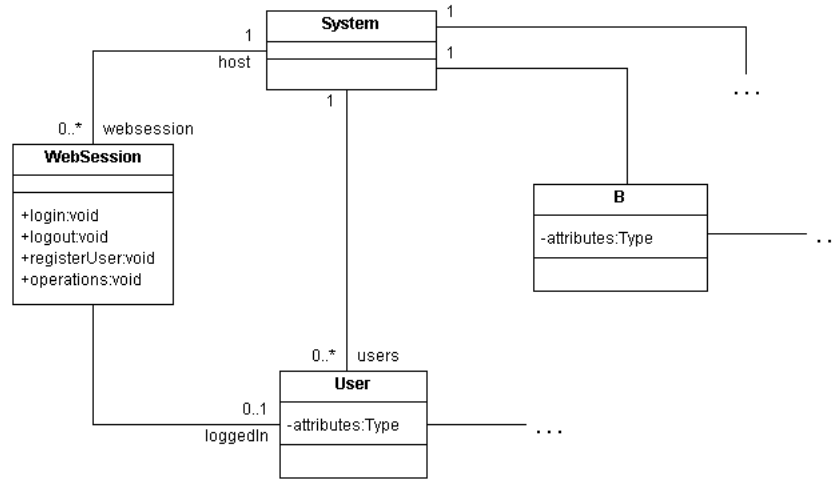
System

1

1

1

host

. . .

0..*

websession

1

WebSession

+login:void
+logout:void
+registerUser:void
+operations:void

B

-attributes:Type

. .

0..*

users

User

0..1

-attributes:Type

. . .

loggedIn